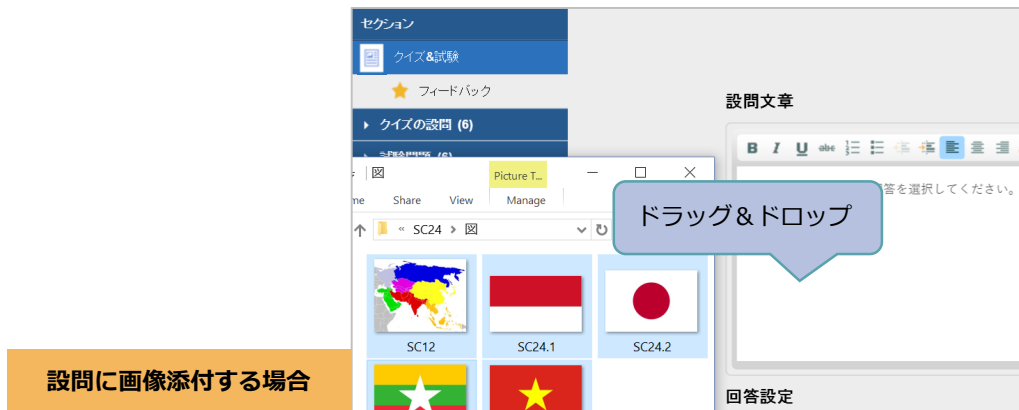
セクション

クイズ&試験

フィードバック

クイズの設問 (6)

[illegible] (6)

図

me Share View

Picture T...

Manage

SC24 › 図

SC12

SC24.1

SC24.2

設問文章

B I U abc

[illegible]答を選択してください。

ドラッグ&ドロップ

回答設定

設問に画像添付する場合